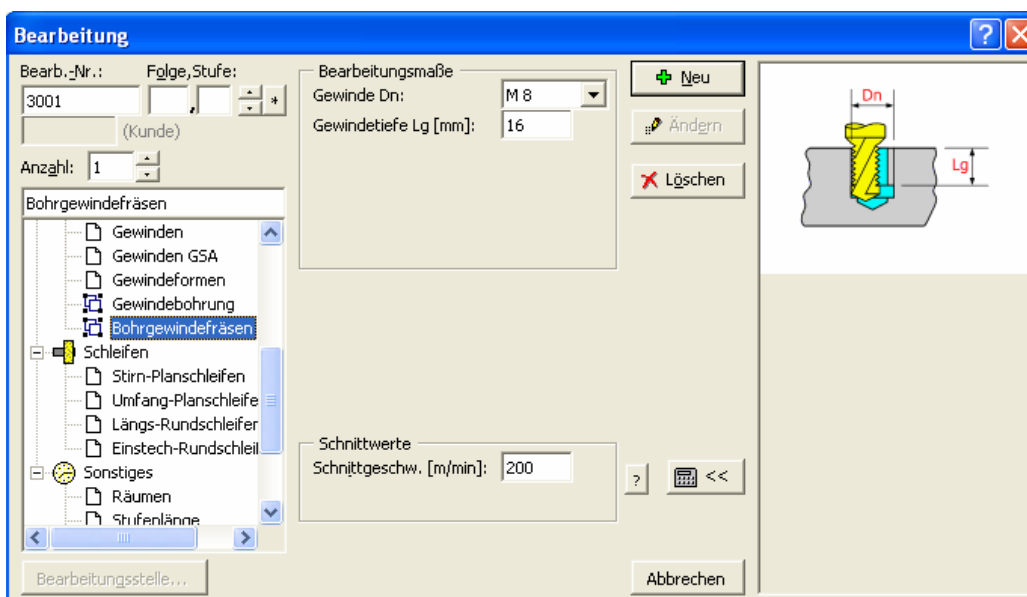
Bearbeitung

Bearb.-Nr.:
3001
Folge,Stufe:
(Kunde)
Anzahl: 1
Bohrgewindefräsen
Gewinden
Gewinden GSA
Gewindeformen
Gewindebohrung
Bohrgewindefräsen
Schleifen
Stirn-Planschleifen
Umfang-Planschleife
Längs-Rundschleifer
Einstech-Rundschleil
Sonstiges
Räumen
Stufenlänge
Bearbeitungsstelle...

Bearbeitungsmaße
Gewinde Dn: M 8
Gewindetiefe Lg [mm]: 16

Schnittwerte
Schnittgeschw. [m/min]: 200

Neu
Ändern
Löschen
?
<<
Abbrechen

Dn
Lg